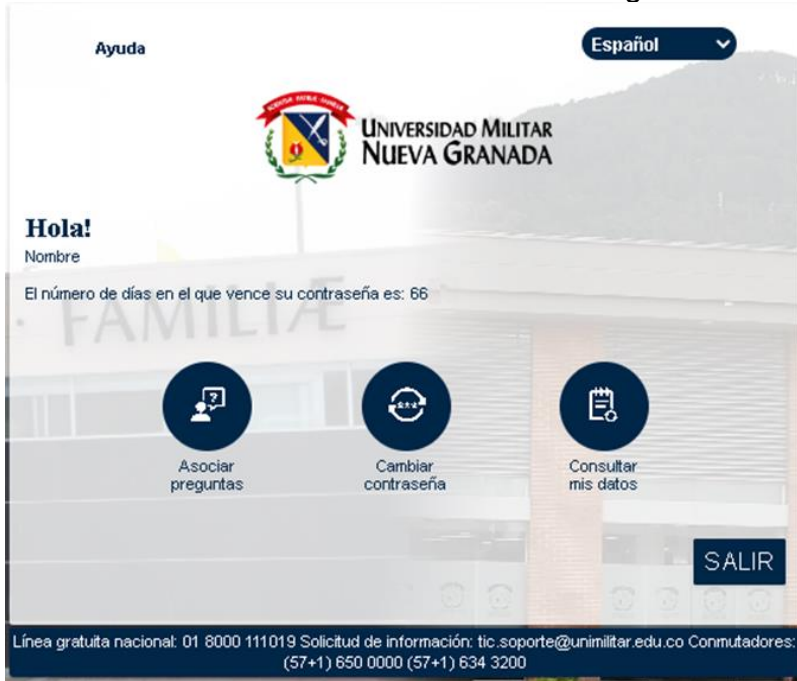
Ayuda

Español

UNIVERSIDAD MILITAR NUEVA GRANADA

Hola!
Nombre

El número de días en el que vence su contraseña es: 66

FAMILIÆ

Asociar preguntas

Cambiar contraseña

Consultar mis datos

SALIR

Línea gratuita nacional: 01 8000 111019 Solicitud de información: tic.soporte@unimilitar.edu.co Conmutadores: (57+1) 650 0000 (57+1) 634 3200